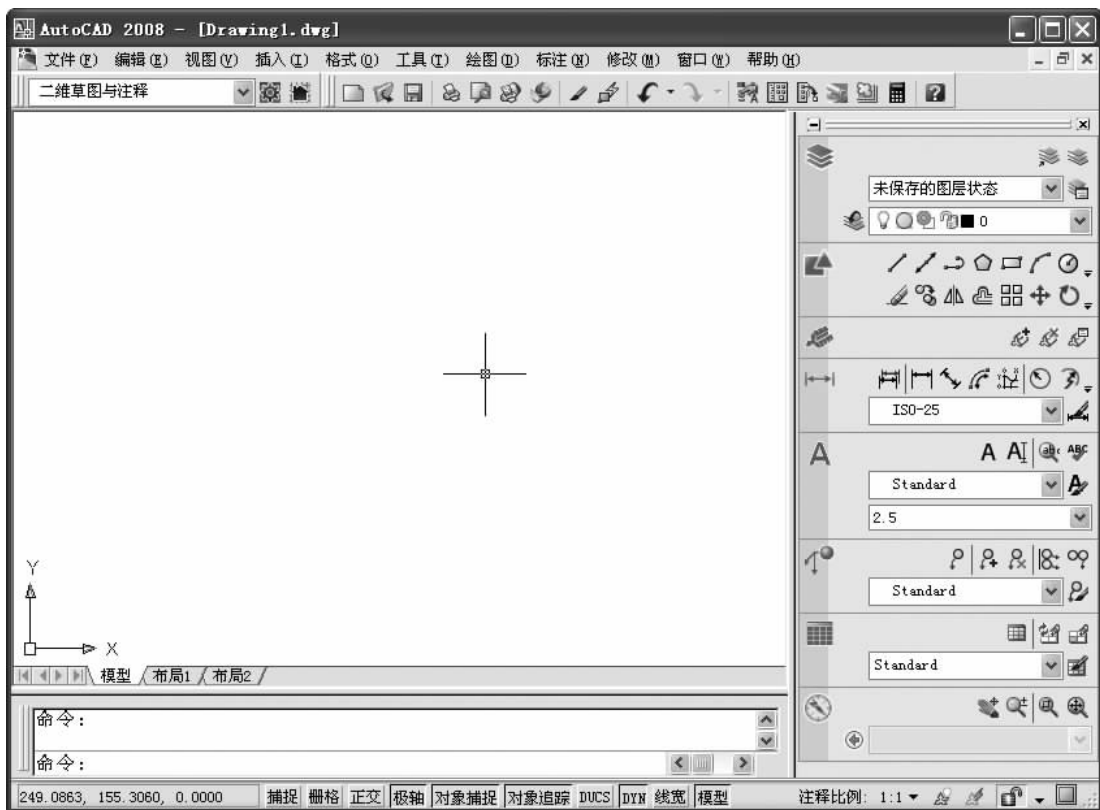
AutoCAD 2008 - [Drawing1.dwg]

文件(F) 编辑(E) 视图(V) 插入(I) 格式(O) 工具(T) 绘图(D) 标注(N) 修改(M) 窗口(W) 帮助(H)

二维草图与注释

未保存的图层状态

0

ISO-25

Standard

2.5

Standard

Standard

Y

X

模型 布局1 布局2

命令:

命令:

249.0863, 155.3060, 0.0000 捕捉 栅格 正交 极轴 对象捕捉 对象追踪 DUCS DYN 线宽 模型 注释比例: 1:1